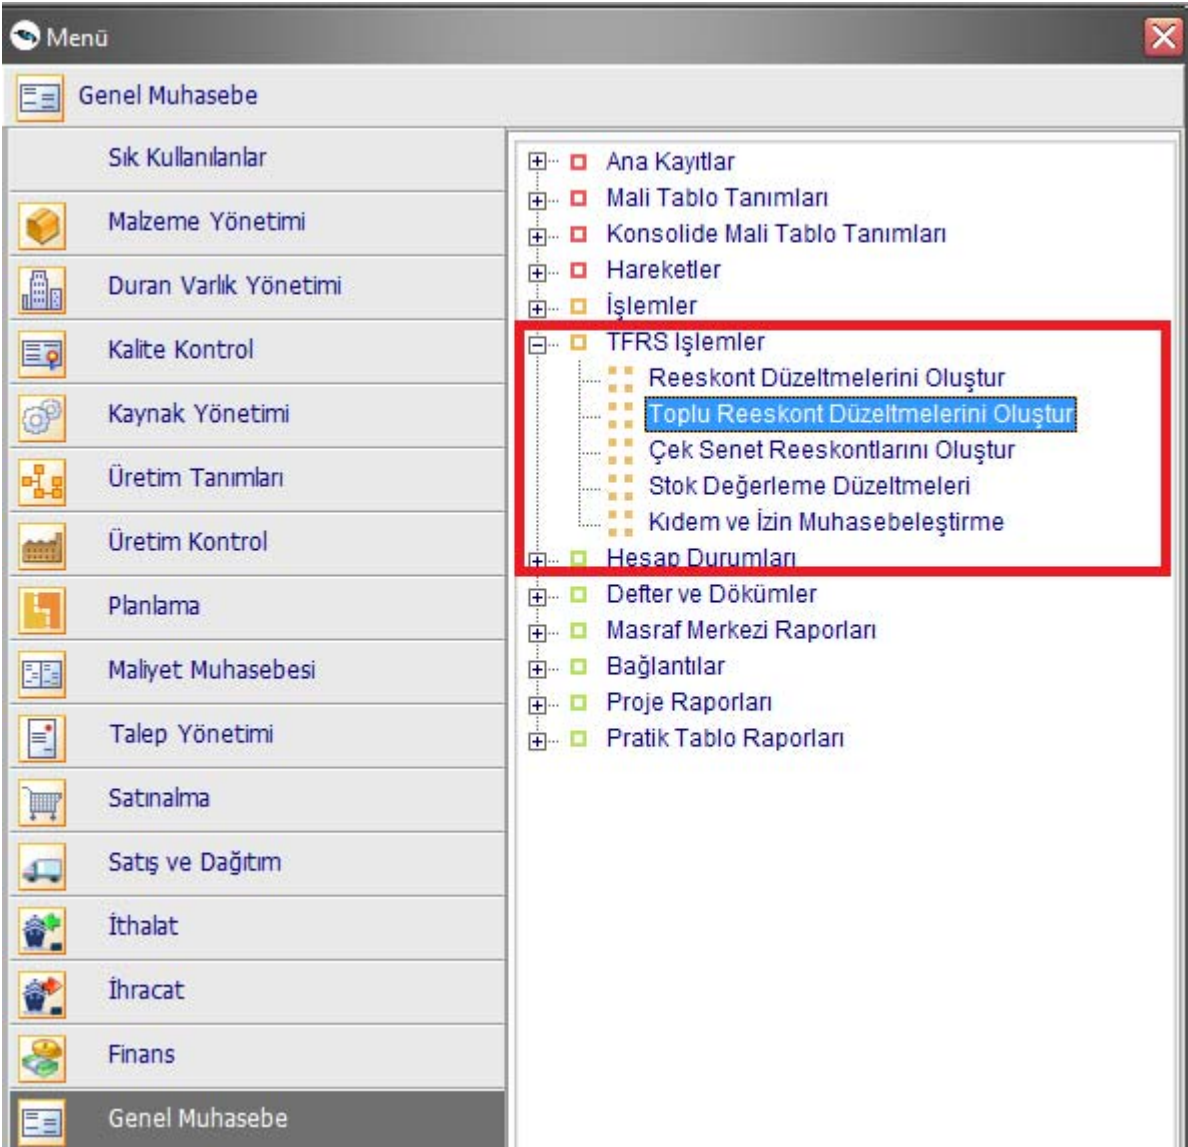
Menü

Genel Muhasebe

Sık Kullanılanlar
Malzeme Yönetimi
Duran Varlık Yönetimi
Kalite Kontrol
Kaynak Yönetimi
Üretim Tanımları
Üretim Kontrol
Planlama
Maliyet Muhasebesi
Talep Yönetimi
Satınalma
Satış ve Dağıtım
İthalat
İhracat
Finans
Genel Muhasebe

Ana Kayıtlar
Mali Tablo Tanımları
Konsolide Mali Tablo Tanımları
Hareketler
İşlemler
TFRS Işlemler
Reeskont Düzeltmelerini Oluştur
Toplu Reeskont Düzeltmelerini Oluştur
Çek Senet Reeskontlarını Oluştur
Stok Değerleme Düzeltmeleri
Kıdem ve İzin Muhasebeleştirme
Hesap Durumları
Defter ve Dökümler
Masraf Merkezi Raporları
Bağlantılar
Proje Raporları
Pratik Tablo Raporları